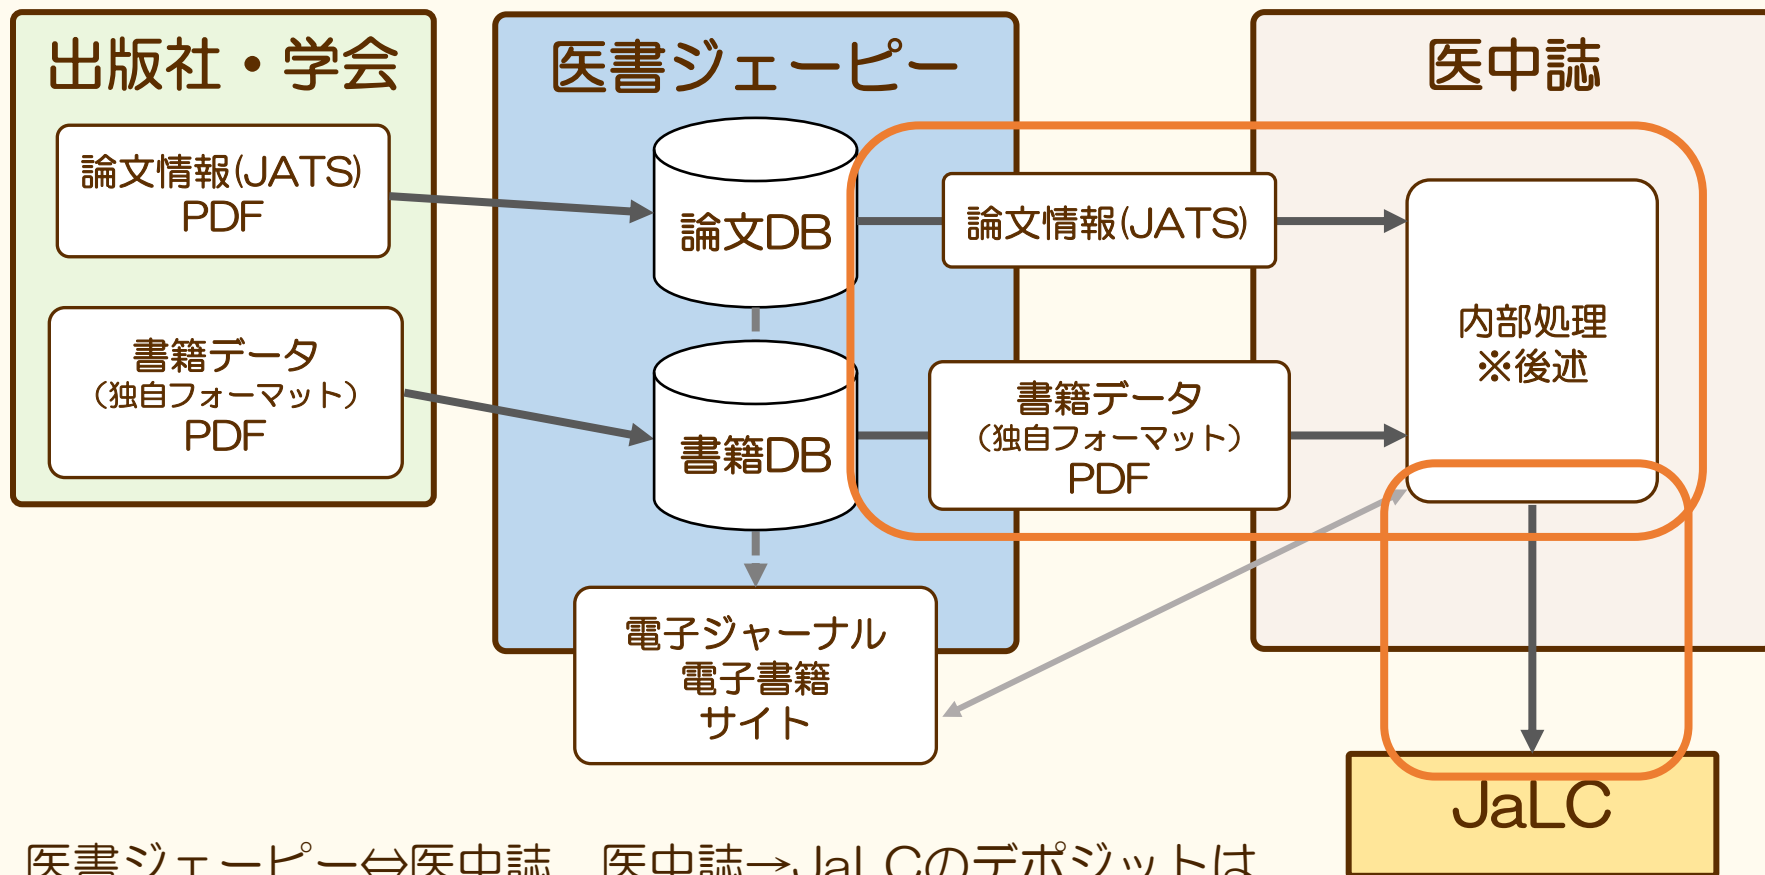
出版社・学会

論文情報(JATS)
PDF

書籍データ
(独自フォーマット)
PDF

医書ジェーピー

論文DB

書籍DB

電子ジャーナル
電子書籍
サイト

医中誌

論文情報(JATS)

書籍データ
(独自フォーマット)
PDF

内部処理
※後述

JaLC

医書ジェーピー⇔医中誌　医中誌→JaLCのデポジットは